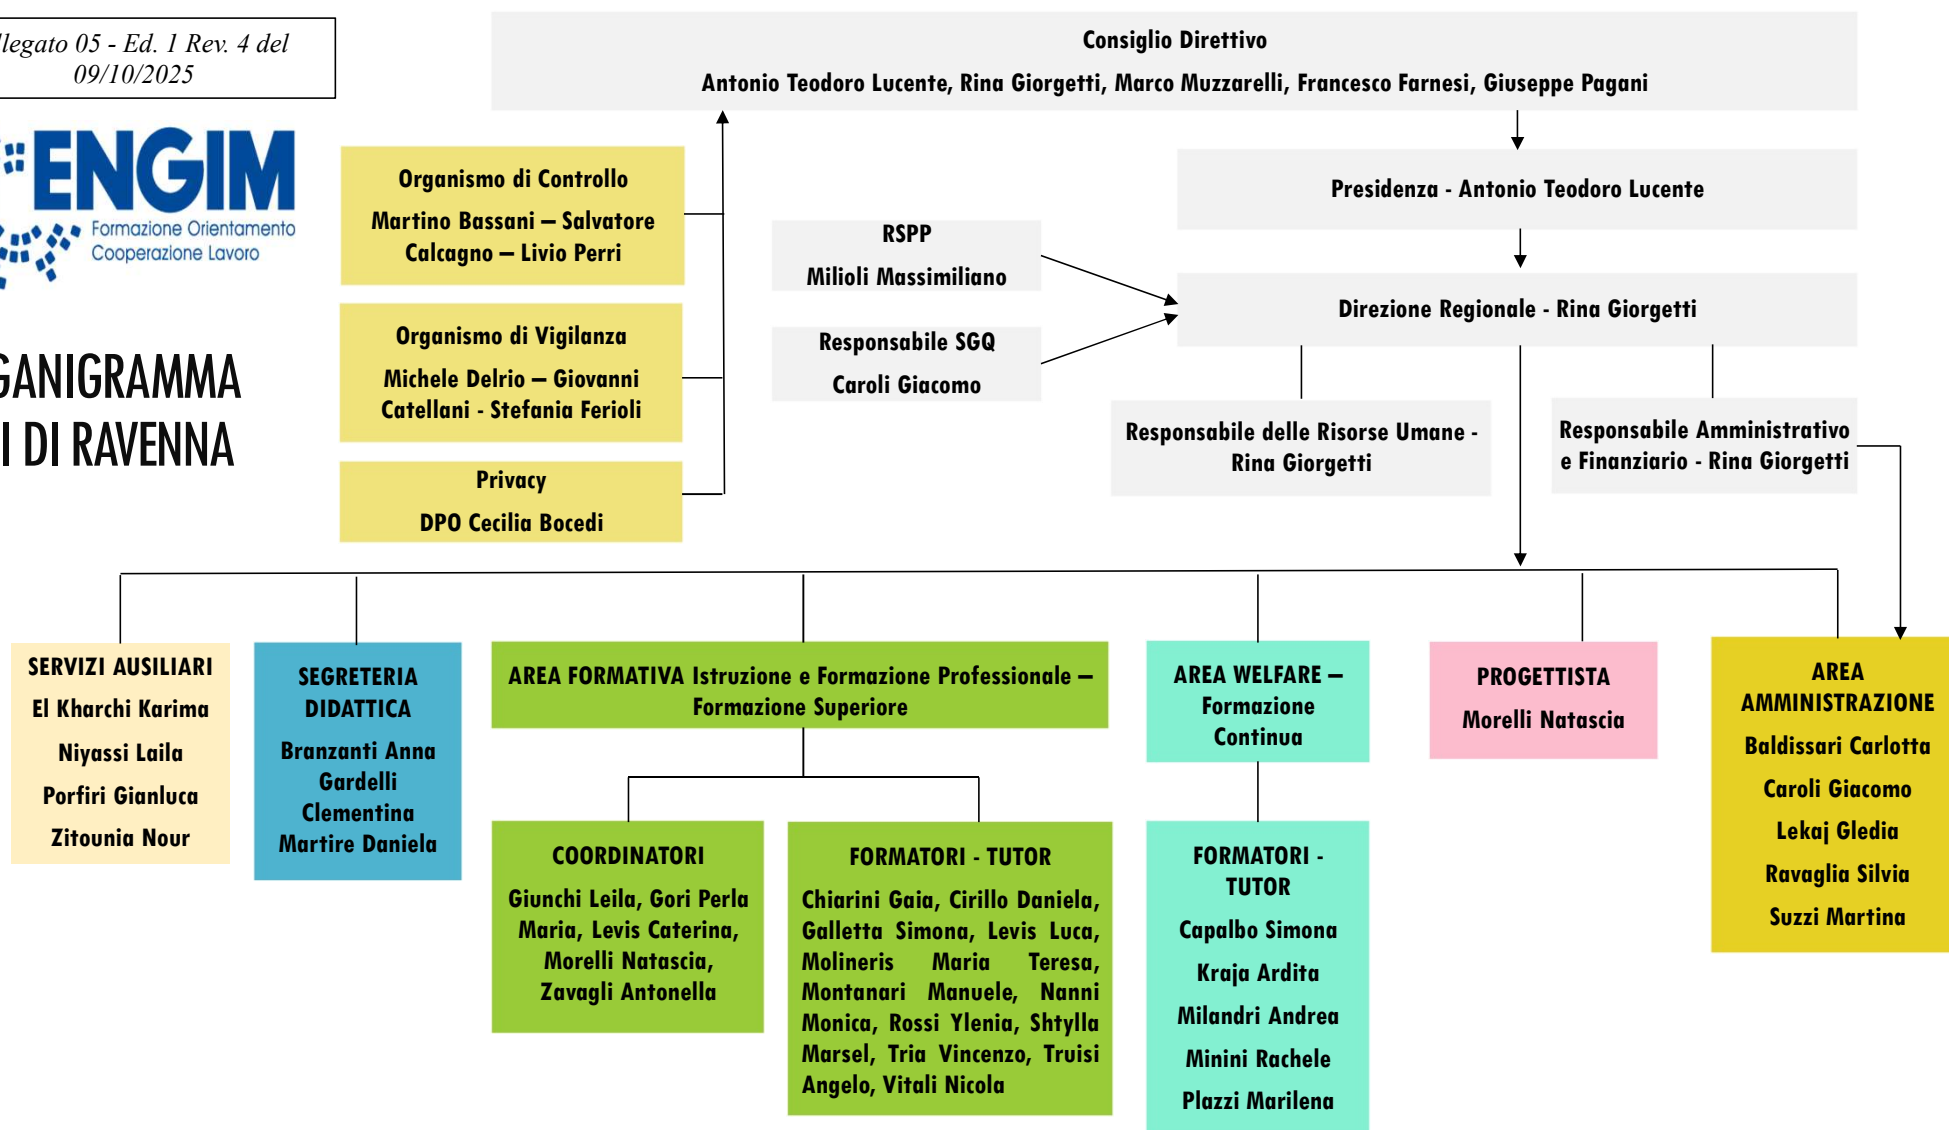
llegato 05 - Ed. 1 Rev. 4 del 09/10/2025

ENGIM
Formazione Orientamento Cooperazione Lavoro

GANIGRAMMA
I DI RAVENNA

Consiglio Direttivo
Antonio Teodoro Lucente, Rina Giorgetti, Marco Muzzarelli, Francesco Farnesi, Giuseppe Pagani

Organismo di Controllo
Martino Bassani – Salvatore Calcagno – Livio Perri

Organismo di Vigilanza
Michele Delrio – Giovanni Catellani - Stefania Ferioli

Privacy
DPO Cecilia Bocedi

Presidenza - Antonio Teodoro Lucente

RSPP
Milioli Massimiliano

Responsabile SGQ
Caroli Giacomo

Direzione Regionale - Rina Giorgetti

Responsabile delle Risorse Umane - Rina Giorgetti

Responsabile Amministrativo e Finanziario - Rina Giorgetti

SERVIZI AUSILIARI
El Kharchi Karima
Niyassi Laila
Porfiri Gianluca
Zitounia Nour

SEGRETERIA DIDATTICA
Branzanti Anna
Gardelli Clementina
Martire Daniela

AREA FORMATIVA Istruzione e Formazione Professionale – Formazione Superiore

COORDINATORI
Giunchi Leila, Gori Perla Maria, Levis Caterina, Morelli Natascia, Zavagli Antonella

FORMATORI - TUTOR
Chiarini Gaia, Cirillo Daniela, Galletta Simona, Levis Luca, Molineris Maria Teresa, Montanari Manuele, Nanni Monica, Rossi Ylenia, Shtylla Marsel, Tria Vincenzo, Truisi Angelo, Vitali Nicola

AREA WELFARE – Formazione Continua

FORMATORI - TUTOR
Capalbo Simona
Kraja Ardita
Milandri Andrea
Minini Rachele
Plazzi Marilena

PROGETTISTA
Morelli Natascia

AREA AMMINISTRAZIONE
Baldissari Carlotta
Caroli Giacomo
Lekaj Gledia
Ravaglia Silvia
Suzzi Martina